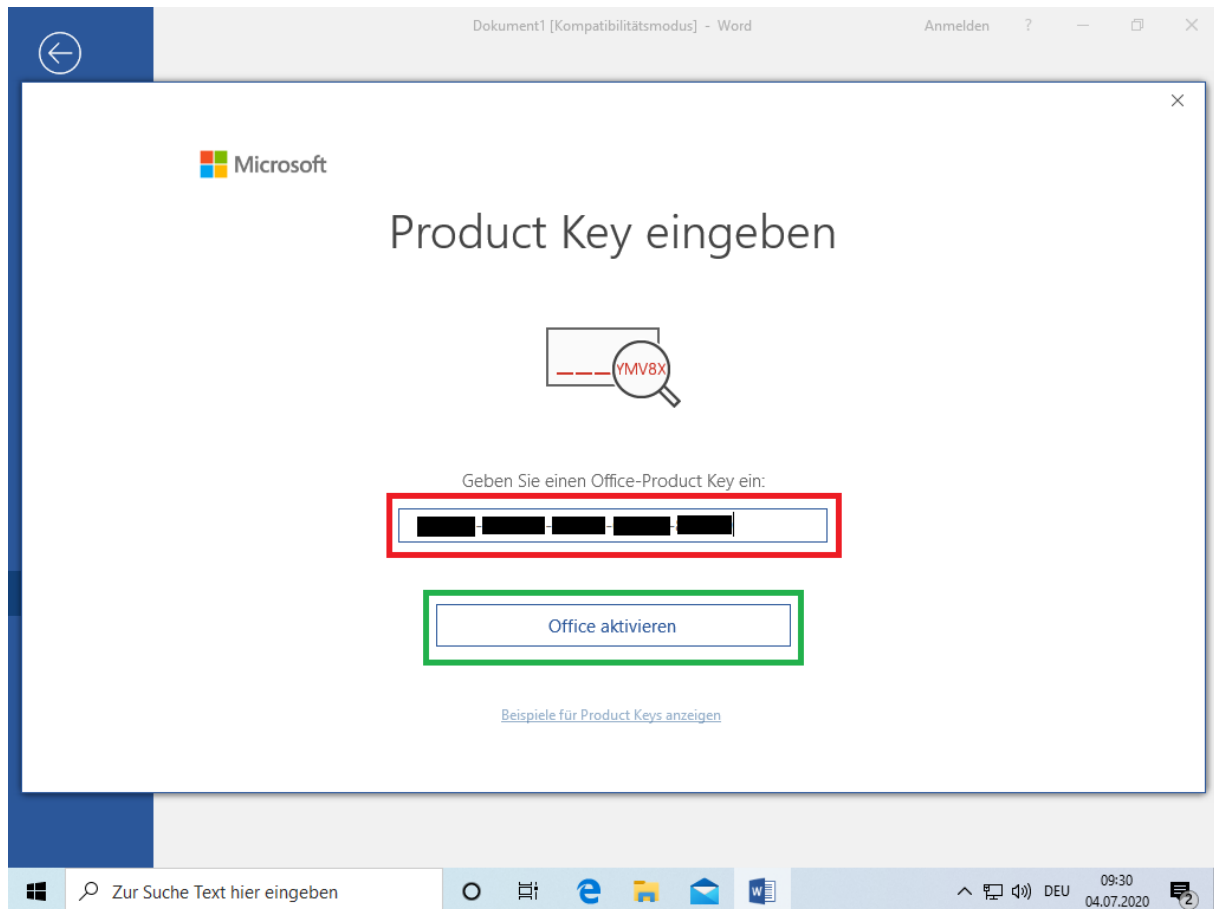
Dokument1 [Kompatibilitätsmodus] - Word

Anmelden ?

Microsoft

Product Key eingeben

YMV8X

Geben Sie einen Office-Product Key ein:

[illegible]

Office aktivieren

Beispiele für Product Keys anzeigen

Zur Suche Text hier eingeben

DEU 09:30 04.07.2020

2